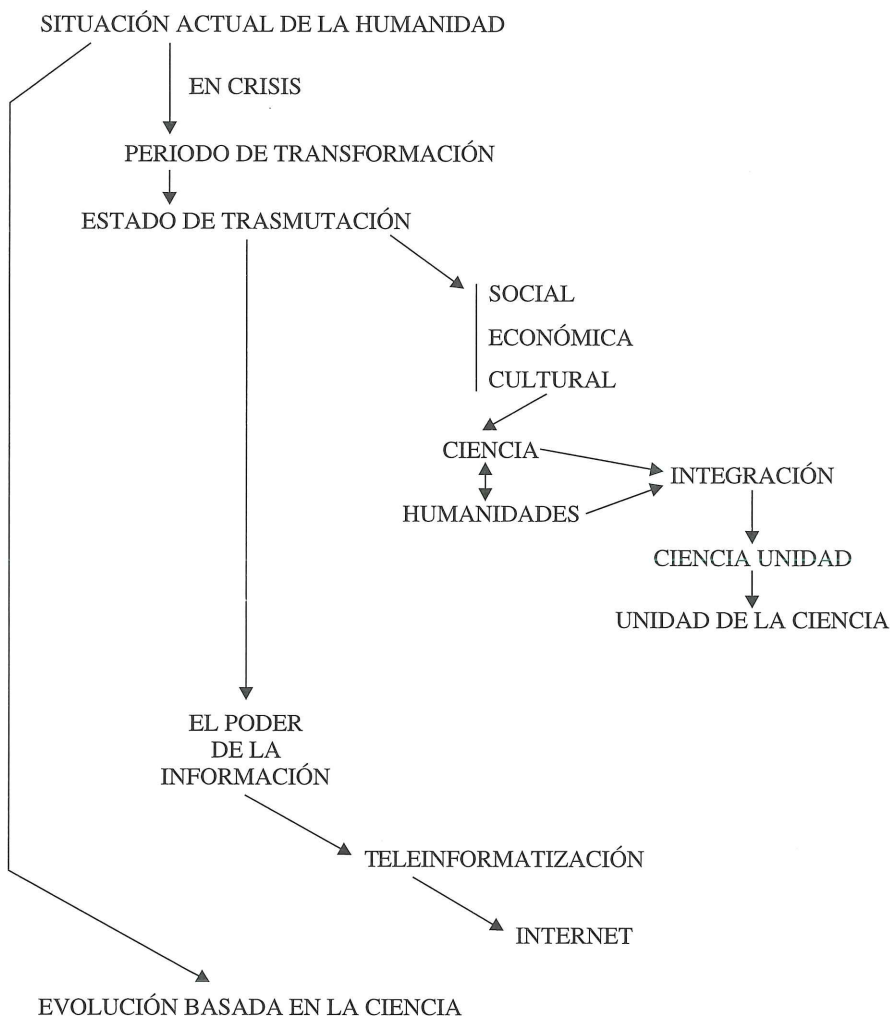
SITUACIÓN ACTUAL DE LA HUMANIDAD

EN CRISIS

PERIODO DE TRANSFORMACIÓN

ESTADO DE TRASMUTACIÓN

SOCIAL
ECONÓMICA
CULTURAL

CIENCIA

HUMANIDADES

INTEGRACIÓN

CIENCIA UNIDAD

UNIDAD DE LA CIENCIA

EL PODER
DE LA
INFORMACIÓN

TELEINFORMATIZACIÓN

INTERNET

EVOLUCIÓN BASADA EN LA CIENCIA